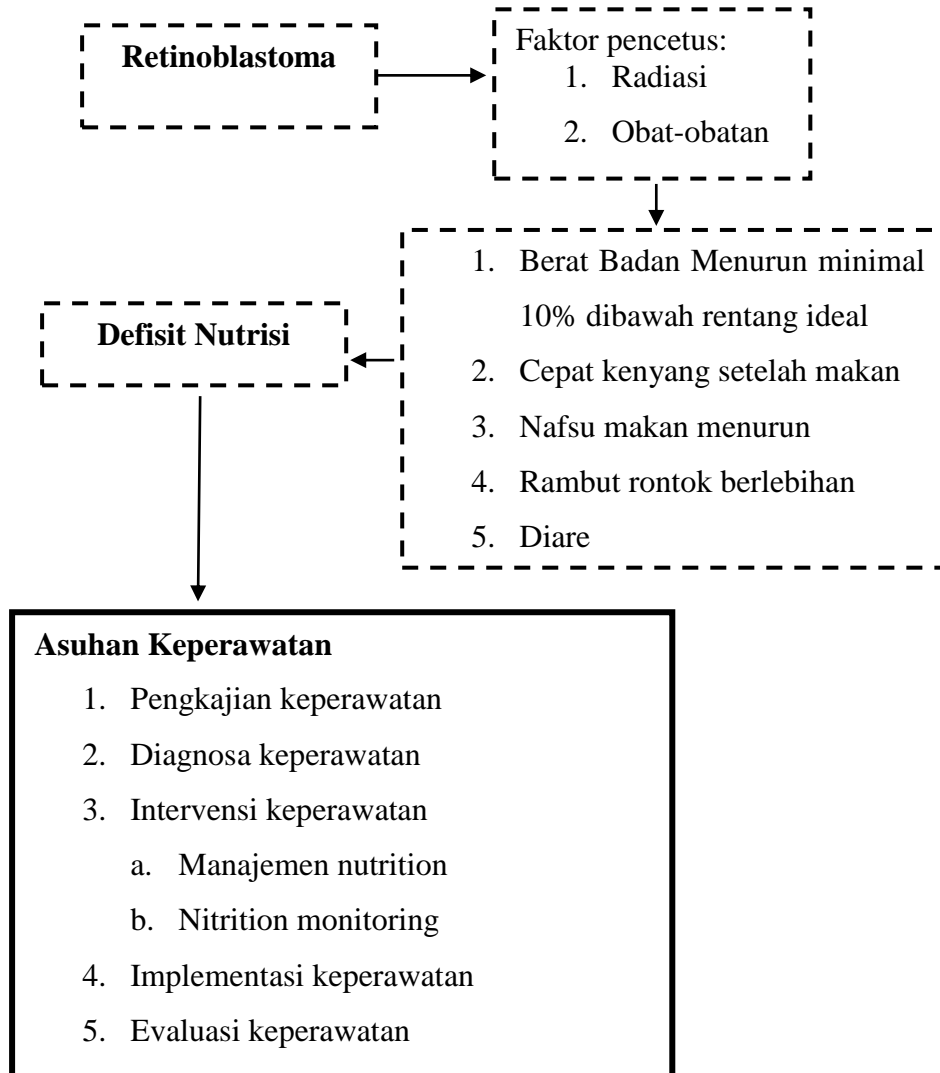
Retinoblastoma

Faktor pencetus:
1. Radiasi
2. Obat-obatan

1. Berat Badan Menurun minimal 10% dibawah rentang ideal
2. Cepat kenyang setelah makan
3. Nafsu makan menurun
4. Rambut rontok berlebihan
5. Diare

Defisit Nutrisi

Asuhan Keperawatan
1. Pengkajian keperawatan
2. Diagnosa keperawatan
3. Intervensi keperawatan
a. Manajemen nutrition
b. Nitrition monitoring
4. Implementasi keperawatan
5. Evaluasi keperawatan